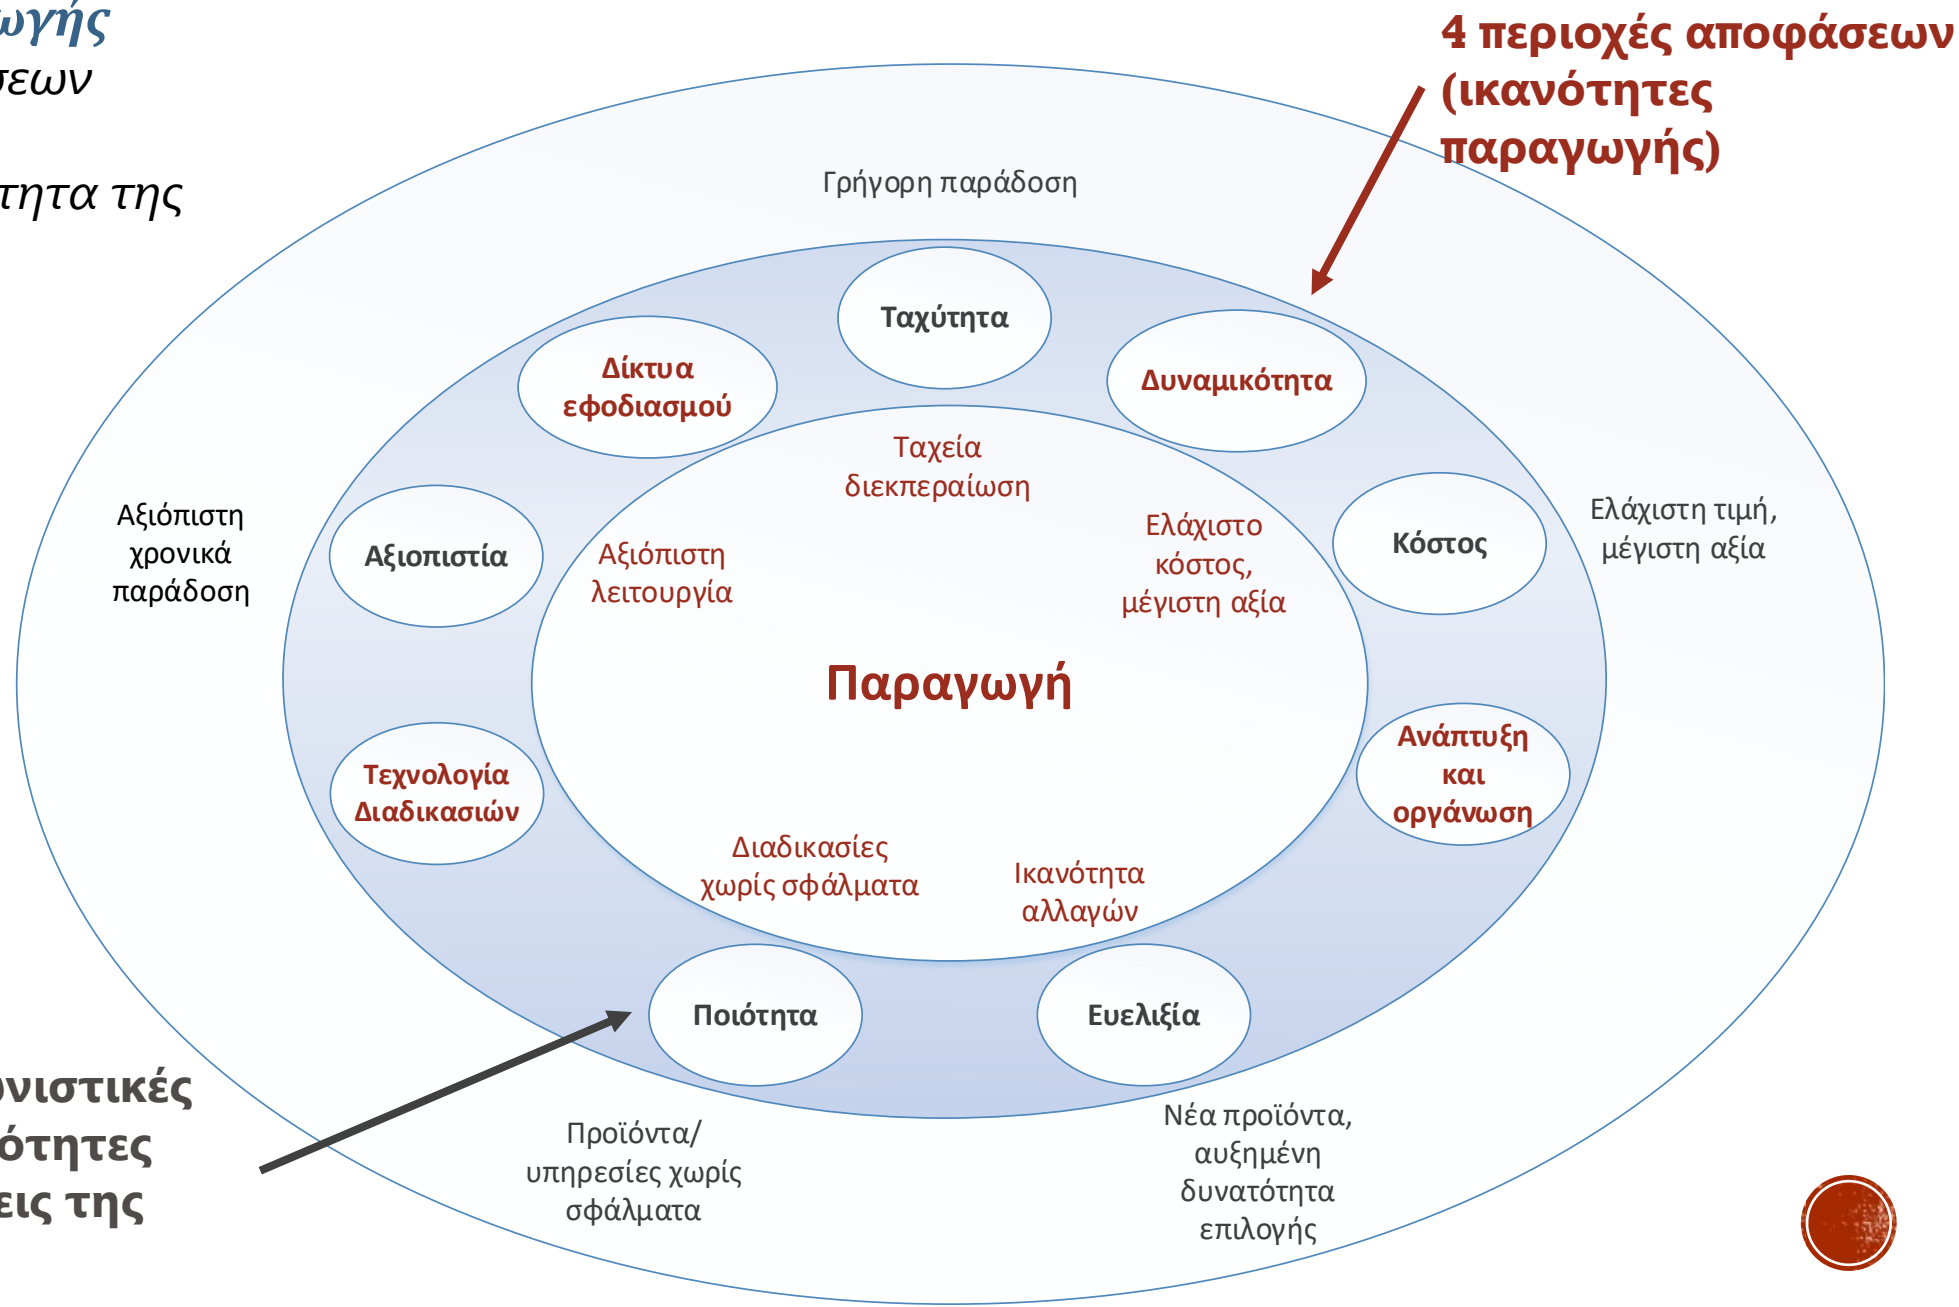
ωγής
σεων

τητα της

4 περιοχές αποφάσεων (ικανότητες παραγωγής)

Γρήγορη παράδοση

Ταχύτητα

Δίκτυα εφοδιασμού

Δυναμικότητα

Ταχεία διεκπεραίωση

Αξιόπιστη χρονικά παράδοση

Αξιοπιστία

Αξιόπιστη λειτουργία

Ελάχιστο κόστος, μέγιστη αξία

Κόστος

Ελάχιστη τιμή, μέγιστη αξία

Παραγωγή

Τεχνολογία Διαδικασιών

Ανάπτυξη και οργάνωση

Διαδικασίες χωρίς σφάλματα

Ικανότητα αλλαγών

Ποιότητα

Ευελιξία

νιστικές
ότητες
εις της

Προϊόντα/ υπηρεσίες χωρίς σφάλματα

Νέα προϊόντα, αυξημένη δυνατότητα επιλογής